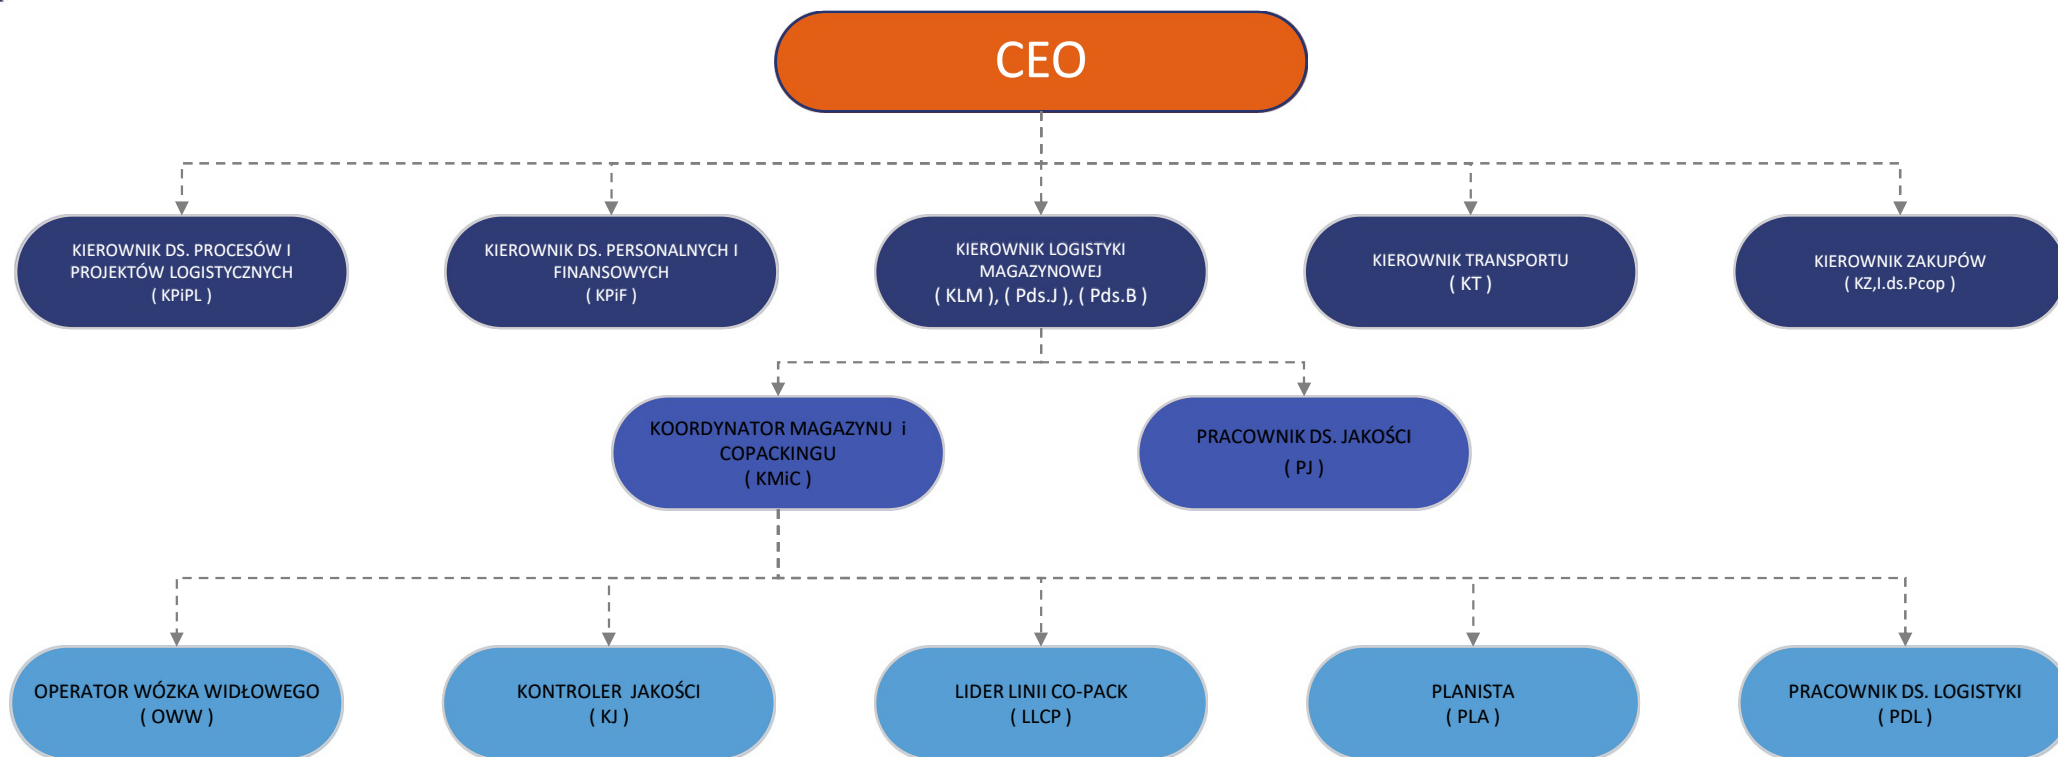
CEO

KIEROWNIK DS. PROCESÓW I PROJEKTÓW LOGISTYCZNYCH ( KPiPL )

KIEROWNIK DS. PERSONALNYCH I FINANSOWYCH ( KPiF )

KIEROWNIK LOGISTYKI MAGAZYNOWEJ ( KLM ), ( Pds.J ), ( Pds.B )

KIEROWNIK TRANSPORTU ( KT )

KIEROWNIK ZAKUPÓW ( KZ,I.ds.Pcop )

KOORDYNATOR MAGAZYNU i COPACKINGU ( KMiC )

PRACOWNIK DS. JAKOŚCI ( PJ )

OPERATOR WÓZKA WIDŁOWEGO ( OWW )

KONTROLER JAKOŚCI ( KJ )

LIDER LINII CO-PACK ( LLCP )

PLANISTA ( PLA )

PRACOWNIK DS. LOGISTYKI ( PDL )